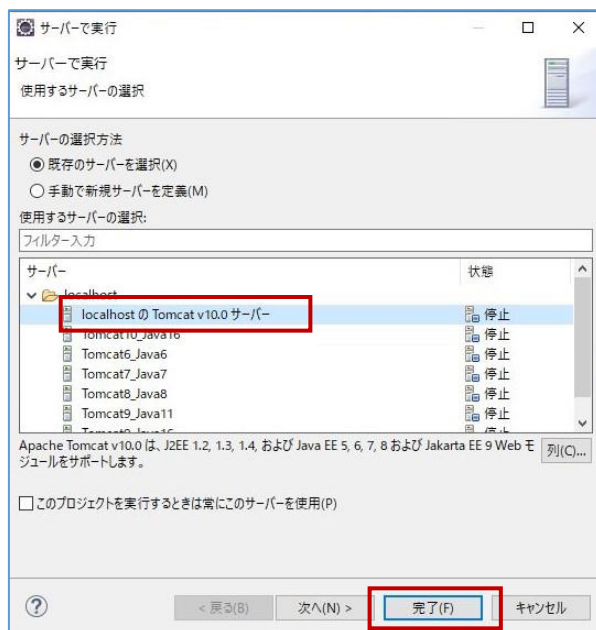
サーバーで実行

サーバーで実行
使用するサーバーの選択

サーバーの選択方法
◉ 既存のサーバーを選択(X)
○ 手動で新規サーバーを定義(M)
使用するサーバーの選択:
フィルター入力

| サーバー | 状態 |
|---|---|
| localhost | |
| localhost の Tomcat v10.0 サーバー | 停止 |
| Tomcat10_Java16 | 停止 |
| Tomcat6_Java6 | 停止 |
| Tomcat7_Java7 | 停止 |
| Tomcat8_Java8 | 停止 |
| Tomcat9_Java11 | 停止 |
| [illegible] | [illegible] |

Apache Tomcat v10.0 は、J2EE 1.2, 1.3, 1.4, および Java EE 5, 6, 7, 8 および Jakarta EE 9 Web モジュールをサポートします。
列(C)...

☐ このプロジェクトを実行するときは常にこのサーバーを使用(P)

?
< 戻る(B)
次へ(N) >
完了(F)
キャンセル